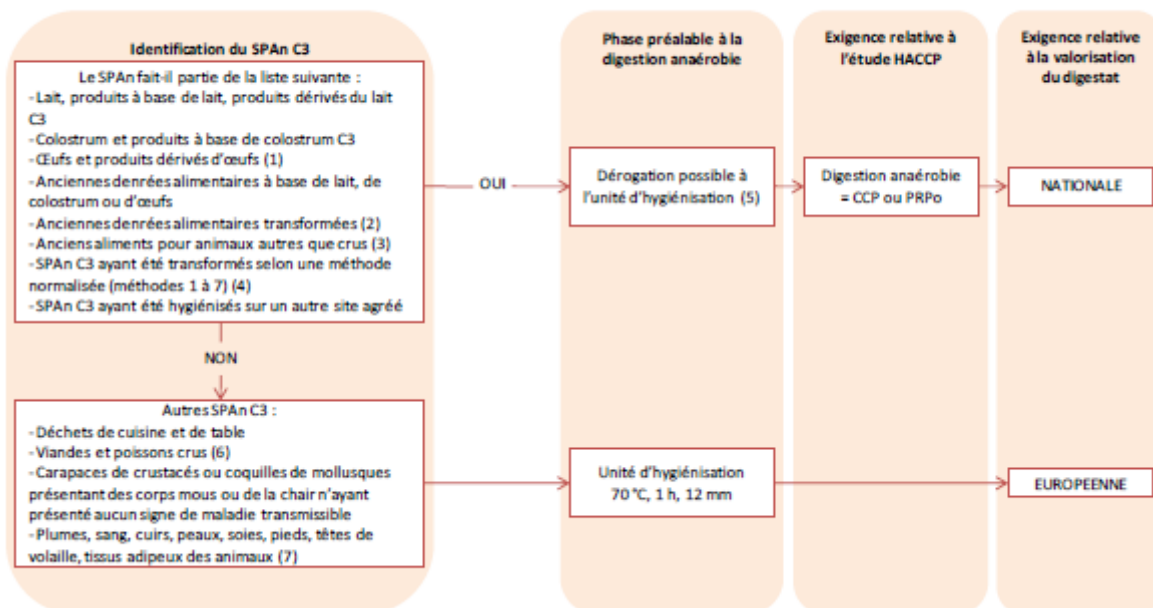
Identification du SPAn C3

Le SPAn fait-il partie de la liste suivante :
- Lait, produits à base de lait, produits dérivés du lait C3
- Colostrum et produits à base de colostrum C3
- Œufs et produits dérivés d'œufs (1)
- Anciennes denrées alimentaires à base de lait, de colostrum ou d'œufs
- Anciennes denrées alimentaires transformées (2)
- Anciens aliments pour animaux autres que crus (3)
- SPAn C3 ayant été transformés selon une méthode normalisée (méthodes 1 à 7) (4)
- SPAn C3 ayant été hygiénisés sur un autre site agréé

OUI

NON

Autres SPAn C3 :
- Déchets de cuisine et de table
- Viandes et poissons crus (6)
- Carapaces de crustacés ou coquilles de mollusques présentant des corps mous ou de la chair n'ayant présenté aucun signe de maladie transmissible
- Plumes, sang, cuirs, peaux, soies, pieds, têtes de volaille, tissus adipeux des animaux (7)

Phase préalable à la digestion anaérobie

Dérogation possible à l'unité d'hygiénisation (5)

Unité d'hygiénisation 70 °C, 1 h, 12 mm

Exigence relative à l'étude HACCP

Digestion anaérobie = CCP ou PRPo

Exigence relative à la valorisation du digestat

NATIONALE

EUROPEENNE